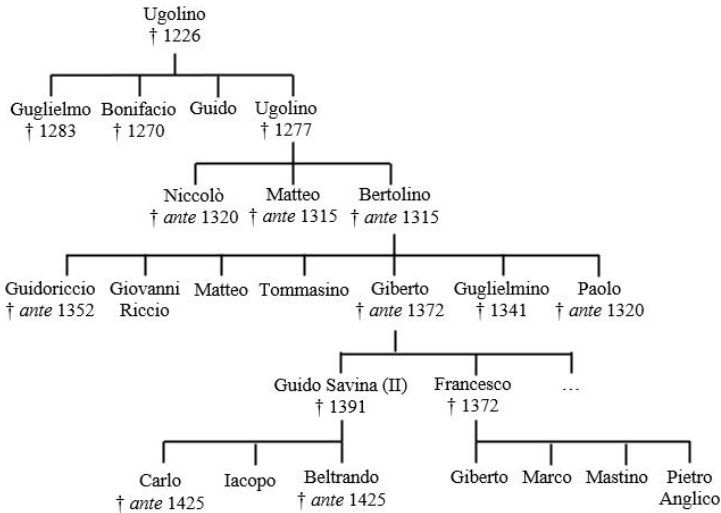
Ugolino
† 1226

Guglielmo
† 1283

Bonifacio
† 1270

Guido

Ugolino
† 1277

Niccolò
† ante 1320

Matteo
† ante 1315

Bertolino
† ante 1315

Guidoriccio
† ante 1352

Giovanni Riccio

Matteo

Tommasino

Giberto
† ante 1372

Guglielmino
† 1341

Paolo
† ante 1320

Guido Savina (II)
† 1391

Francesco
† 1372

…

Carlo
† ante 1425

Iacopo

Beltrando
† ante 1425

Giberto

Marco

Mastino

Pietro Anglico